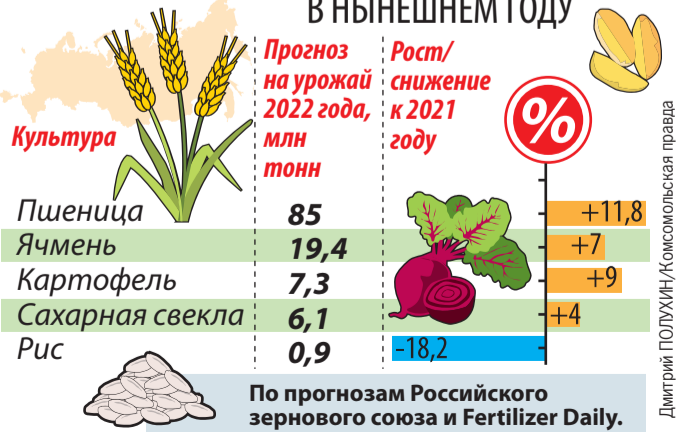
В НЫНЕШНЕМ ГОДУ

| Культура | Прогноз на урожай 2022 года, млн тонн | Рост/снижение к 2021 году % |
|---|---|---|
| Пшеница | 85 | +11,8 |
| Ячмень | 19,4 | +7 |
| Картофель | 7,3 | +9 |
| Сахарная свекла | 6,1 | +4 |
| Рис | 0,9 | -18,2 |

По прогнозам Российского зернового союза и Fertilizer Daily.

Дмитрий ПОЛУХИН/Комсомольская правда